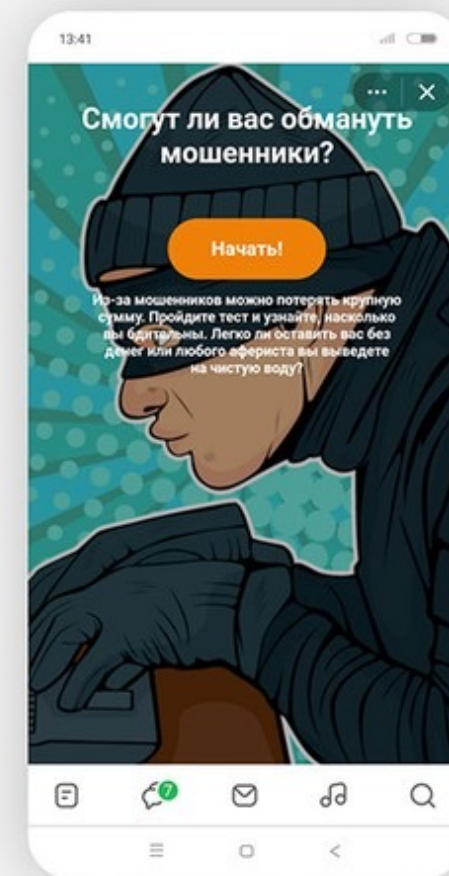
13:41

Смогут ли вас обмануть мошенники?

Начать!

Из-за мошенников можно потерять крупную сумму. Пройдите тест и узнайте, насколько вы бдительны. Легко ли оставить вас без денег или любого афериста вы выведете на чистую воду?

7